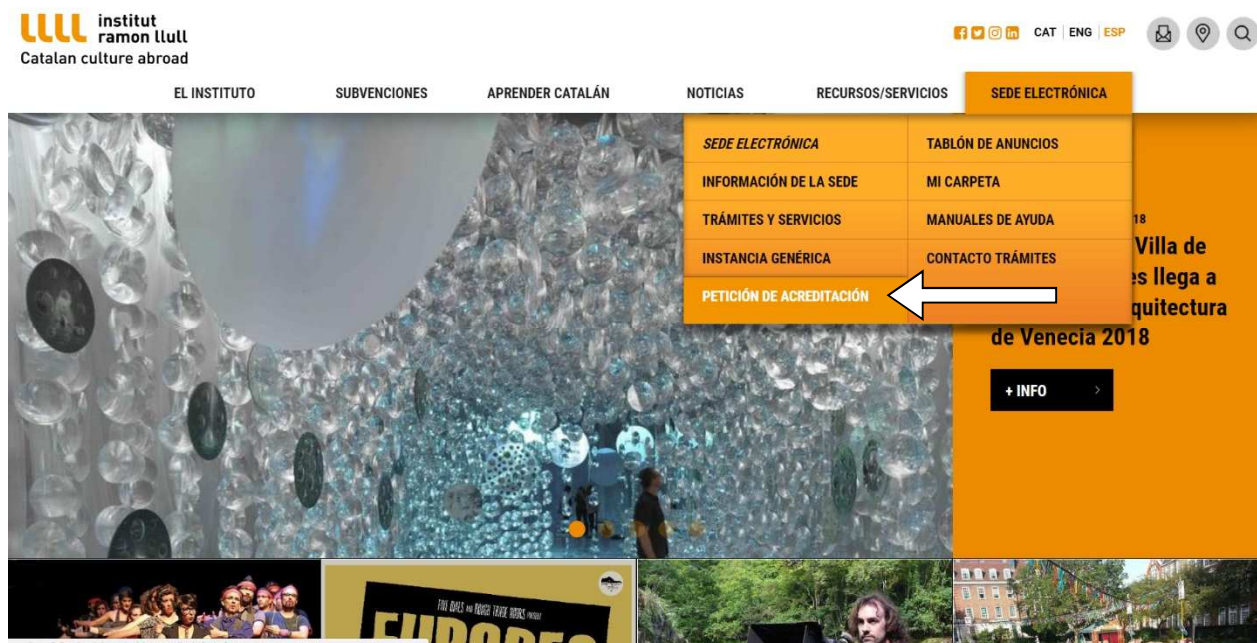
institut ramon llull
Catalan culture abroad

CAT | ENG | ESP

EL INSTITUTO
SUBVENCIONES
APRENDER CATALÁN
NOTICIAS
RECURSOS/SERVICIOS
SEDE ELECTRÓNICA

SEDE ELECTRÓNICA
TABLÓN DE ANUNCIOS
INFORMACIÓN DE LA SEDE
MI CARPETA
TRÁMITES Y SERVICIOS
MANUALES DE AYUDA
INSTANCIA GENÉRICA
CONTACTO TRÁMITES
PETICIÓN DE ACREDITACIÓN

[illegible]18
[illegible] Villa de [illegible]es llega a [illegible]quitectura de Venecia 2018

+ INFO